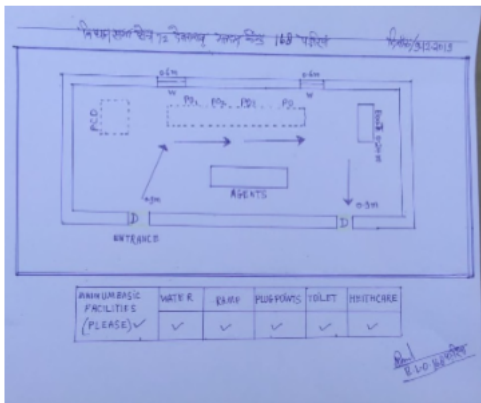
निर्वाचन क्षेत्र 72 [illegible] मतदान केंद्र 168 परिसर दिनांक/09/2013

0.6m
0.6m
W
W
PCD
PS1 PS2 PS3 PS4
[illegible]
0.9m
0.9m
AGENTS
D
D
ENTRANCE

| MINIMUM BASIC FACILITIES (PLEASE) ✓ | WATER | RAMP | PLUG POINTS | TOILET | WHEELCHAIR |
|---|---|---|---|---|---|
| | ✓ | ✓ | ✓ | ✓ | ✓ |

B.L.O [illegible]